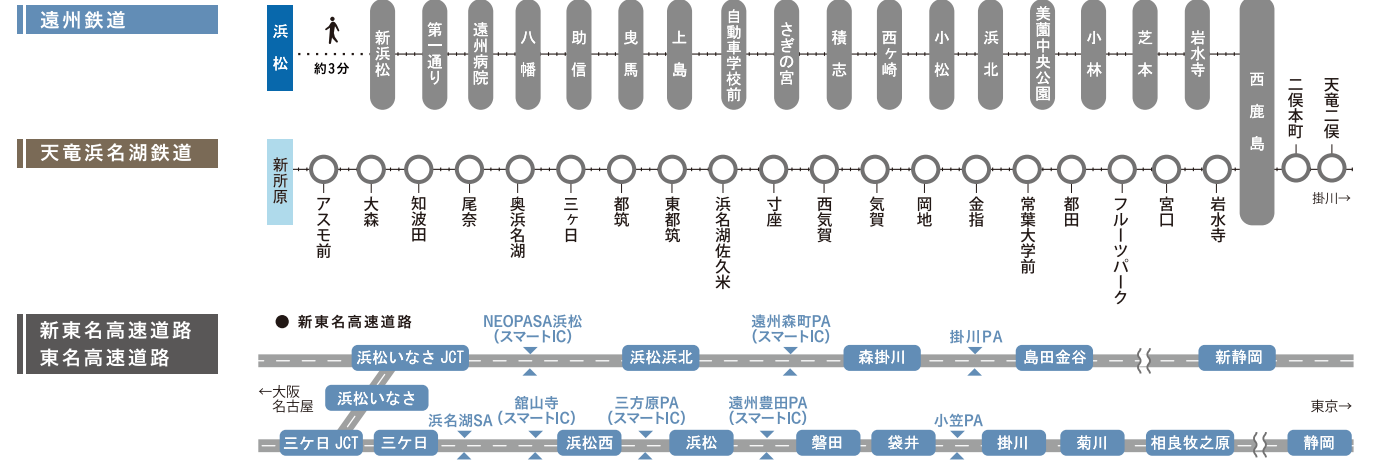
遠州鉄道

浜松

約3分

新浜松
第一通り
遠州病院
八幡
助信
曳馬
上島
自動車学校前
さぎの宮
積志
西ヶ崎
小松
浜北
美薗中央公園
小林
芝本
岩水寺
西鹿島

天竜浜名湖鉄道

新所原
アスモ前
大森
知波田
尾奈
奥浜名湖
三ヶ日
都筑
東都筑
浜名湖佐久米
寸座
西気賀
気賀
岡地
金指
常葉大学前
都田
フルーツパーク
宮口
岩水寺
二俣本町
天竜二俣
掛川→

新東名高速道路
東名高速道路

● 新東名高速道路

NEOPASA浜松
(スマートIC)
遠州森町PA
(スマートIC)
掛川PA

浜松いなさ JCT
浜松浜北
森掛川
島田金谷
新静岡

←大阪
名古屋
浜松いなさ

浜名湖SA
舘山寺
(スマートIC)
三方原PA
(スマートIC)
遠州豊田PA
(スマートIC)
小笠PA
東京→

三ケ日 JCT
三ケ日
浜松西
浜松
磐田
袋井
掛川
菊川
相良牧之原
静岡